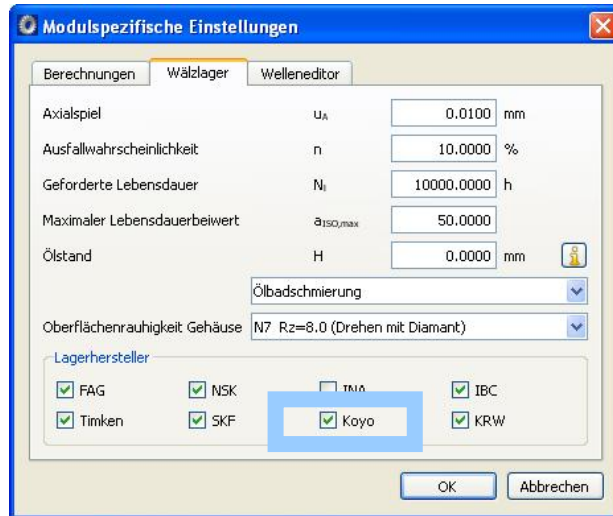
Modulspezifische Einstellungen

Berechnungen | Wälzlager | Welleneditor

| | | | |
|---|---|---|---|
| Axialspiel | $u_A$ | 0.0100 | mm |
| Ausfallwahrscheinlichkeit | n | 10.0000 | % |
| Geforderte Lebensdauer | $N_l$ | 10000.0000 | h |
| Maximaler Lebensdauerbeiwert | $a_{ISO,max}$ | 50.0000 | |
| Ölstand | H | 0.0000 | mm |

Ölbadschmierung

Oberflächenrauhigkeit Gehäuse N7 Rz=8.0 (Drehen mit Diamant)

Lagerhersteller

FAG NSK INA IBC
Timken SKF Koyo KRW

OK Abbrechen